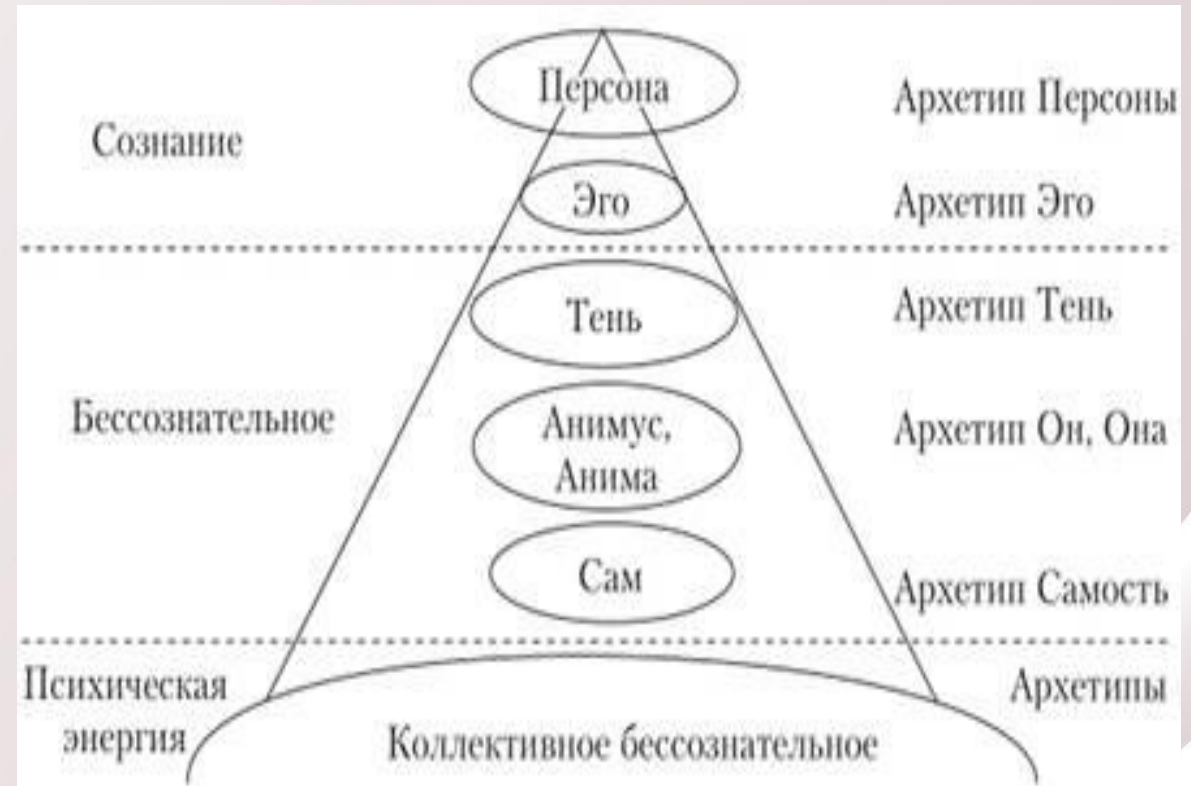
Персона

Архетип Персоны

Сознание

Эго

Архетип Эго

Тень

Архетип Тень

Бессознательное

Анимус, Анима

Архетип Он, Она

Сам

Архетип Самость

Психическая энергия

Архетипы

Коллективное бессознательное